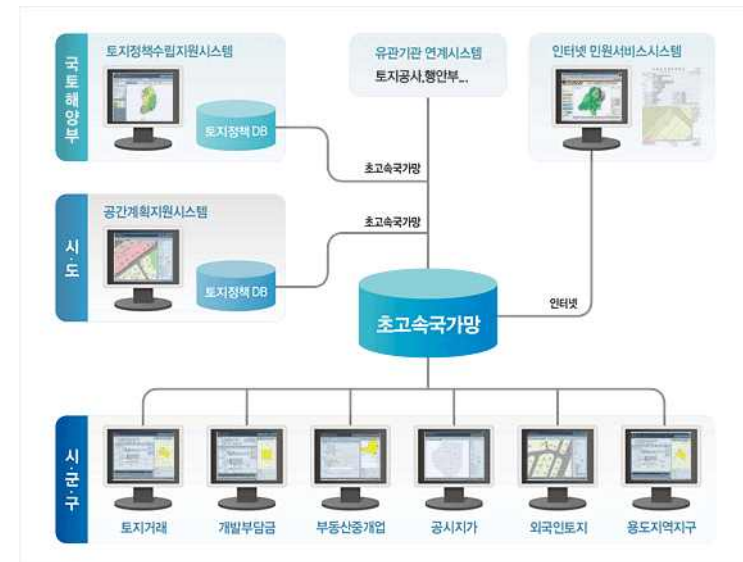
국토해양부

토지정책수립지원시스템

토지정책 DB

유관기관 연계시스템

토지공사,행안부...

인터넷 민원서비스시스템

초고속국가망

시·도

공간계획지원시스템

토지정책 DB

초고속국가망

초고속국가망

인터넷

시·군·구

토지거래

개발부담금

부동산중개업

공시지가

외국인토지

용도지역지구